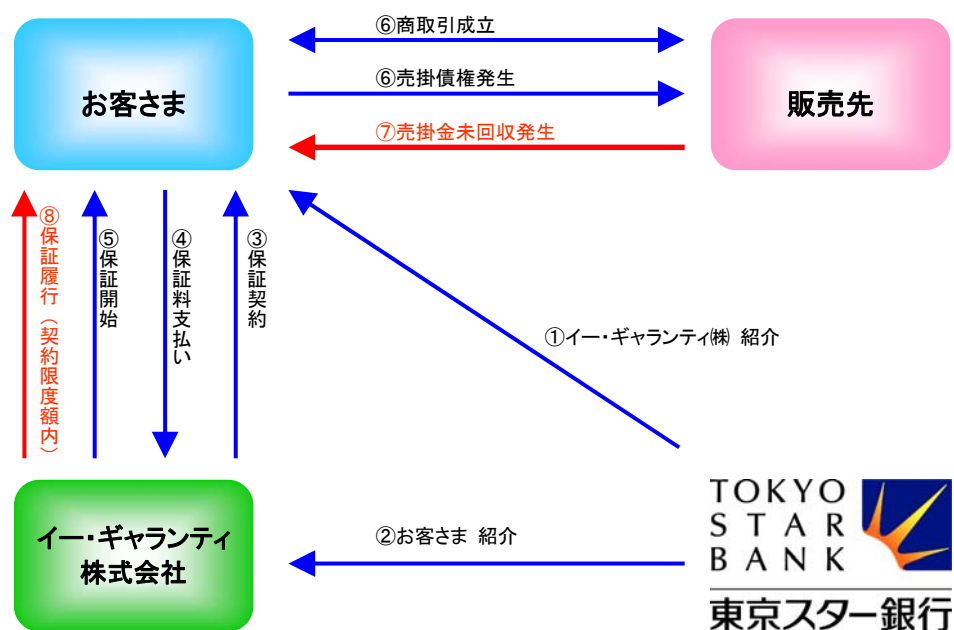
お客さま

⑥商取引成立

⑥売掛債権発生

⑦売掛金未回収発生

販売先

⑧保証履行（契約限度額内）

⑤保証開始

④保証料支払い

③保証契約

①イー・ギャランティ㈱ 紹介

イー・ギャランティ株式会社

②お客さま 紹介

TOKYO STAR BANK

東京スター銀行